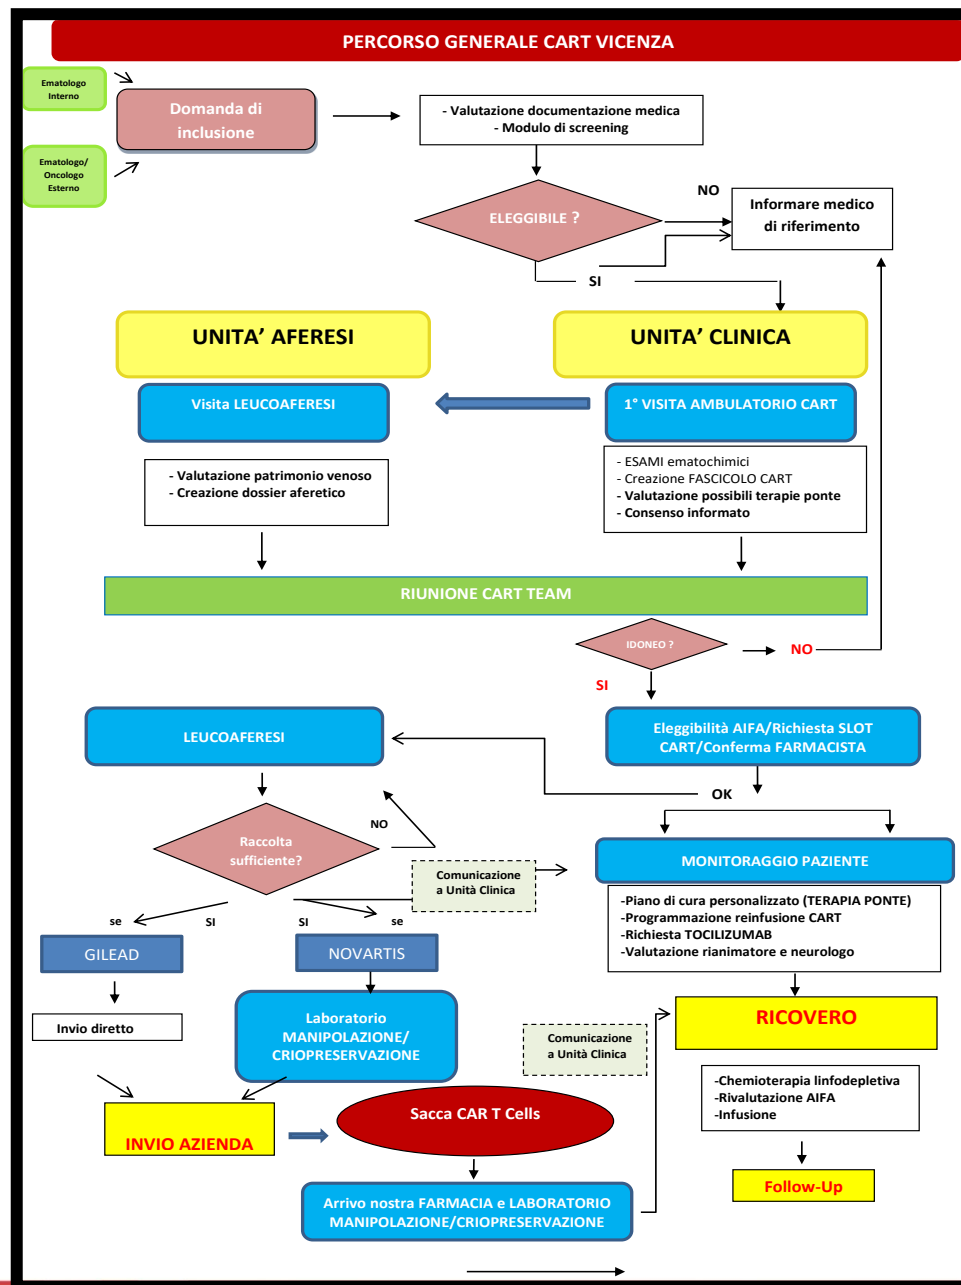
PERCORSO GENERALE CART VICENZA

Ematologo Interno

Ematologo/ Oncologo Esterno

Domanda di inclusione

- Valutazione documentazione medica
- Modulo di screening

ELEGGIBILE ?

NO

Informare medico di riferimento

SI

UNITA' AFERESI

UNITA' CLINICA

Visita LEUCOAFERESI

1° VISITA AMBULATORIO CART

- Valutazione patrimonio venoso
- Creazione dossier aferetico

- ESAMI ematochimici
- Creazione FASCICOLO CART
- Valutazione possibili terapie ponte
- Consenso informato

RIUNIONE CART TEAM

IDONEO ?

NO

SI

LEUCOAFERESI

Eleggibilità AIFA/Richiesta SLOT CART/Conferma FARMACISTA

OK

NO

Raccolta sufficiente?

Comunicazione a Unità Clinica

MONITORAGGIO PAZIENTE

-Piano di cura personalizzato (TERAPIA PONTE)
-Programmazione reinfusione CART
-Richiesta TOCILIZUMAB
-Valutazione rianimatore e neurologo

se

SI

SI

se

GILEAD

NOVARTIS

Invio diretto

Laboratorio MANIPOLAZIONE/ CRIOPRESERVAZIONE

Comunicazione a Unità Clinica

RICOVERO

-Chemioterapia linfodepletiva
-Rivalutazione AIFA
-Infusione

INVIO AZIENDA

Sacca CAR T Cells

Follow-Up

Arrivo nostra FARMACIA e LABORATORIO MANIPOLAZIONE/CRIOPRESERVAZIONE